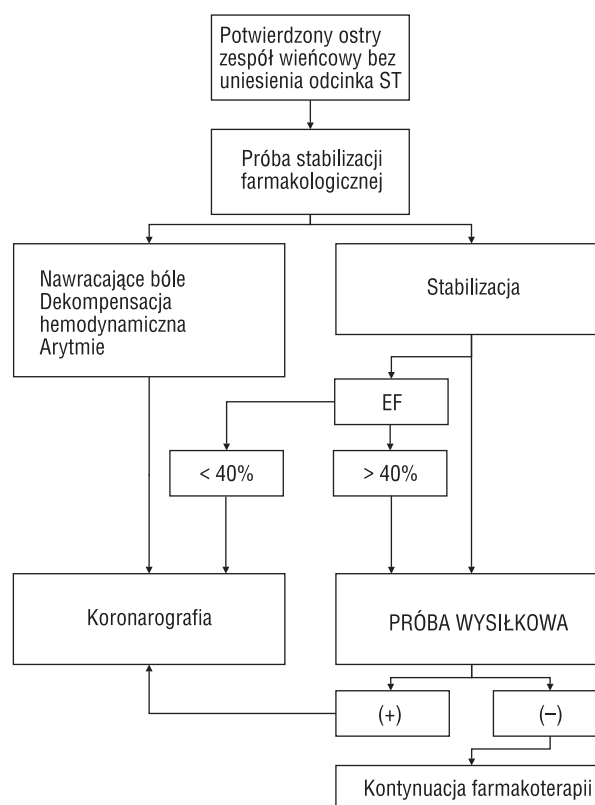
Potwierdzony ostry zespół wieńcowy bez uniesienia odcinka ST

Próba stabilizacji farmakologicznej

Nawracające bóle
Dekompensacja hemodynamiczna
Arytmie

Stabilizacja

EF

< 40%

> 40%

Koronarografia

PRÓBA WYSIŁKOWA

(+)

(−)

Kontynuacja farmakoterapii